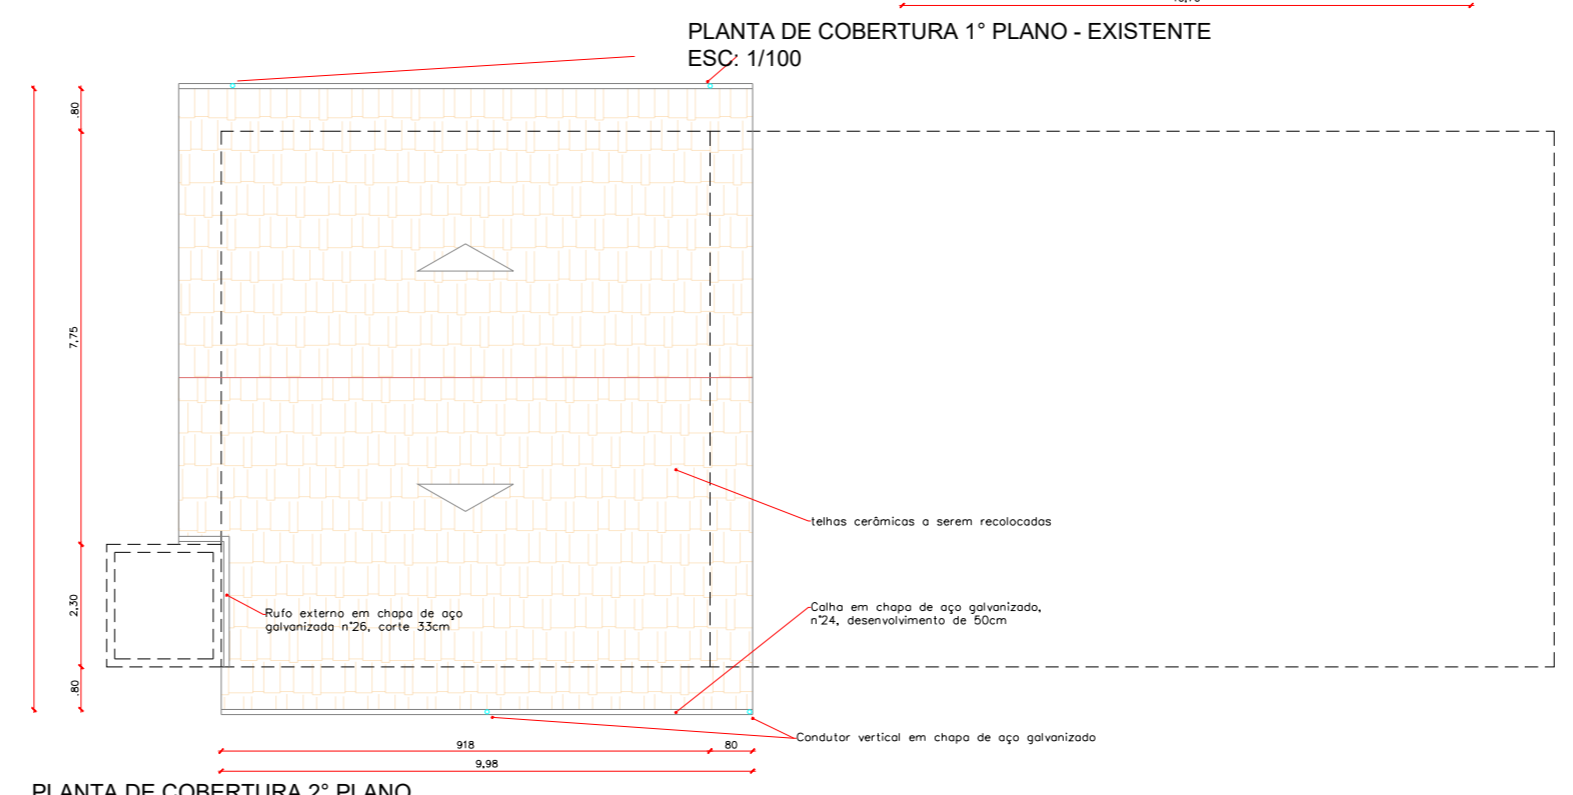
PLANTA DE COBERTURA 1° PLANO - EXISTENTE
ESC: 1/100

.80
7,75
2,30
.80

telhas cerâmicas a serem recolocadas

Rufo externo em chapa de aço galvanizada n°26, corte 33cm

Calha em chapa de aço galvanizado, n°24, desenvolvimento de 50cm

Condutor vertical em chapa de aço galvanizado

918
80
9,98

PLANTA DE COBERTURA 2° PLANO